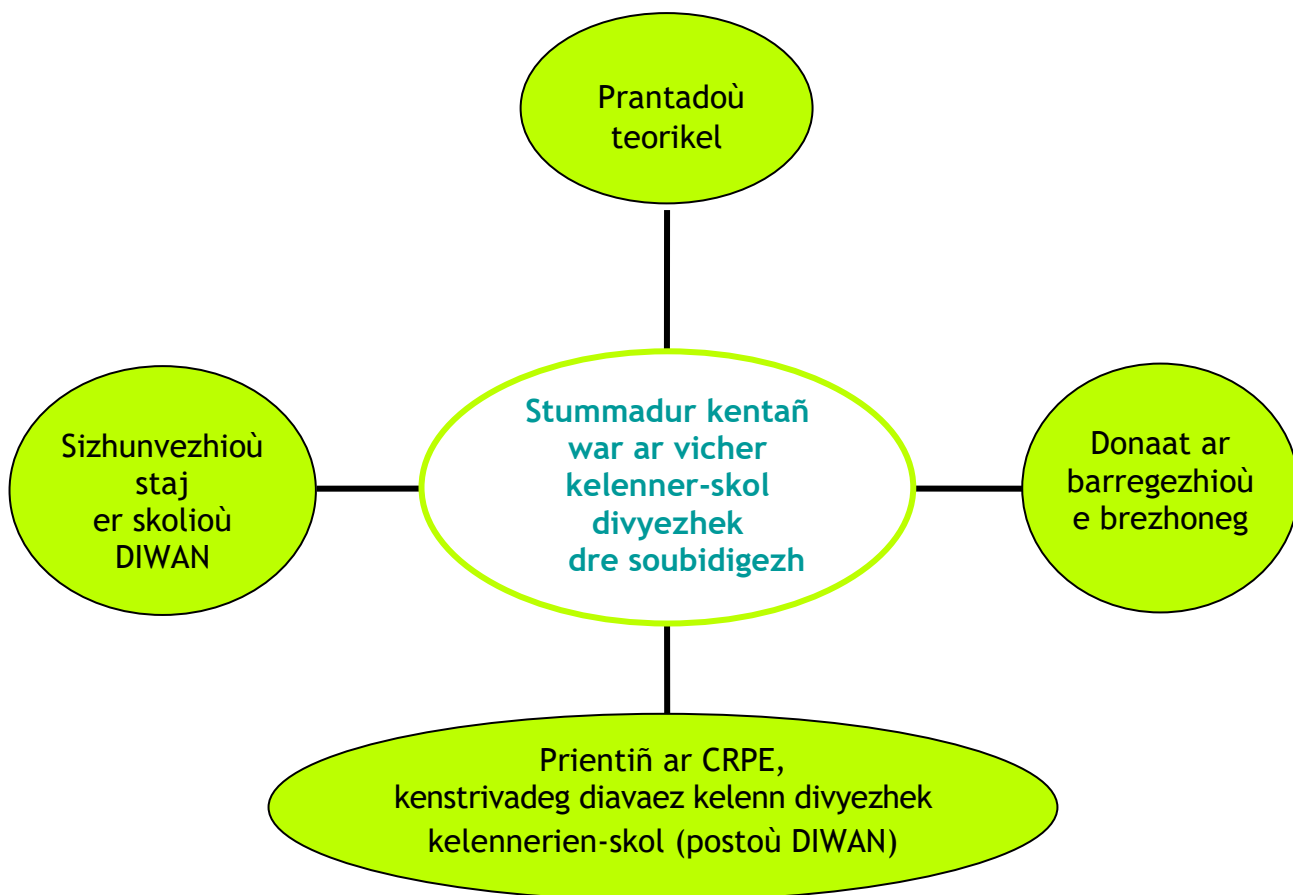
Prantadoù teorikel

Sizhunvezhioù staj er skolioù DIWAN

Stummadur kentañ war ar vicher kelenner-skol divyezhek dre soubidigezh

Donaat ar barregezhioù e brezhoneg

Prientiñ ar CRPE, kenstrivadeg diavaez kelenn divyezhek kelennerien-skol (postoù DIWAN)